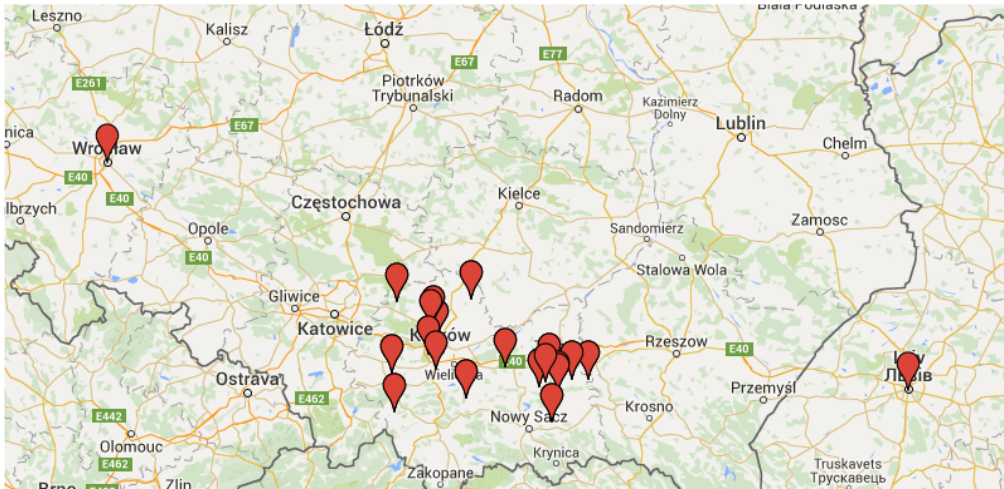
Biała Podlaska
Leszno
Kalisz
Łódź
E261
E67
E77
Piotrków Trybunalski
Radom
Kazimierz Dolny
Lublin
nica
Wro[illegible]aw
E67
Chełm
E40
E40
Kielce
lbrzych
Częstochowa
Zamosc
Opole
Sandomierz
E40
Stalowa Wola
Gliwice
Katowice
K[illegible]ów
Rzeszow
E40
E40
Ostrava
Wieli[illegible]a
Przemyśl
Л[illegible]ів
E462
E442
Nowy Sącz
Krosno
Olomouc
E462
Zakopane
Krynica
Truskavets
Трускавець
Zlin
Brno